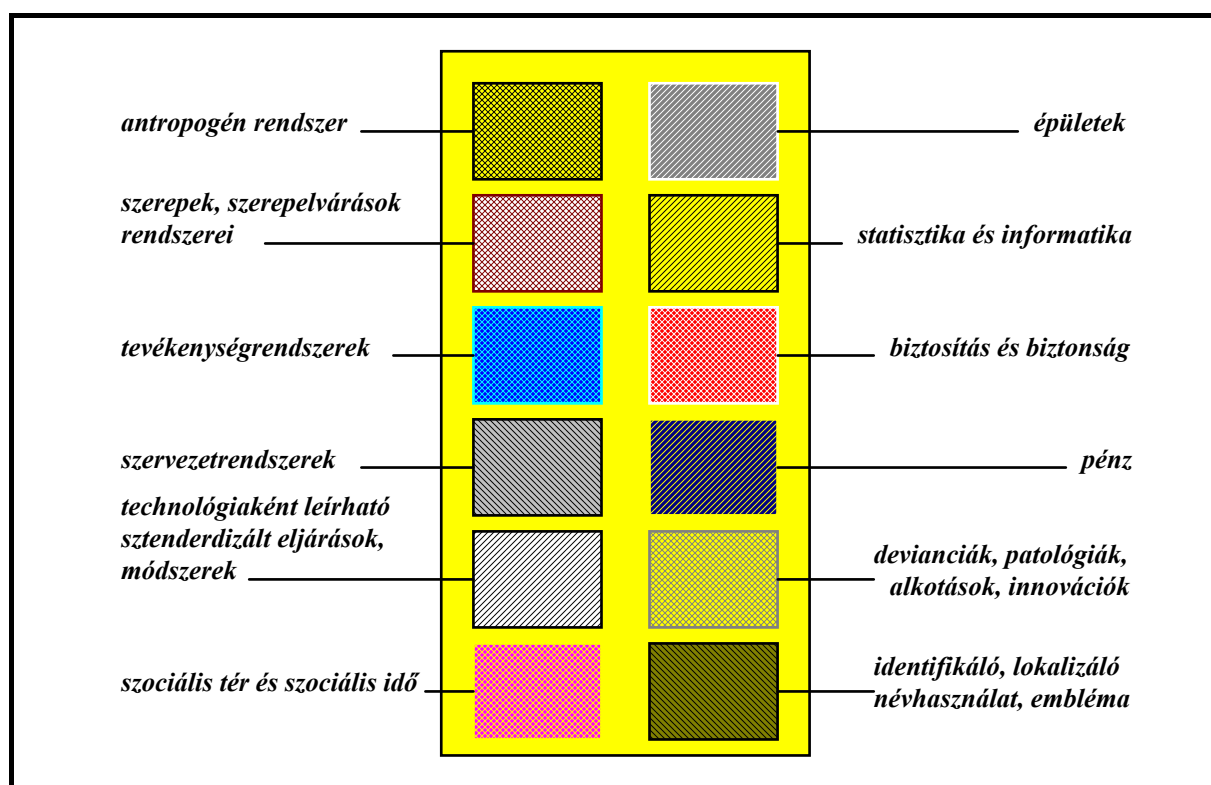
antropogén rendszer

épületek

szerepek, szerepelvárások rendszerei

statisztika és informatika

tevékenységrendszerek

biztosítás és biztonság

szervezetrendszerek

pénz

technológiaként leírható sztenderdizált eljárások, módszerek

devianciák, patológiák, alkotások, innovációk

szociális tér és szociális idő

identifikáló, lokalizáló névhasználat, embléma